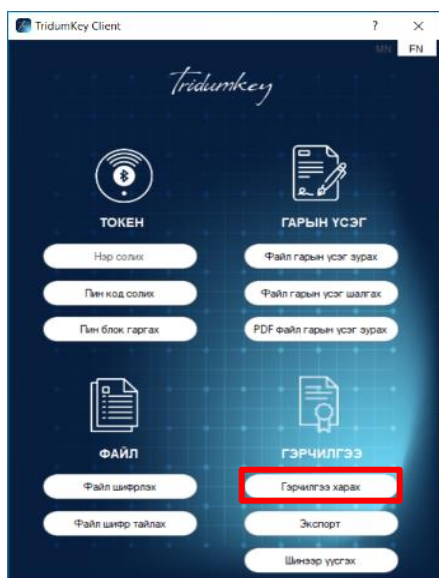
TridumKey Client
?
×
MN
EN
Tridumkey
ТОКЕН
Нэр солих
Пин код солих
Пин блок гаргах
ГАРЫН ҮСЭГ
Файл гарын үсэг зурах
Файл гарын үсэг шалгах
PDF файл гарын үсэг зурах
ФАЙЛ
Файл шифрлэх
Файл шифр тайлах
ГЭРЧИЛГЭЭ
Гэрчилгээ харах
Экспорт
Шинээр үүсгэх